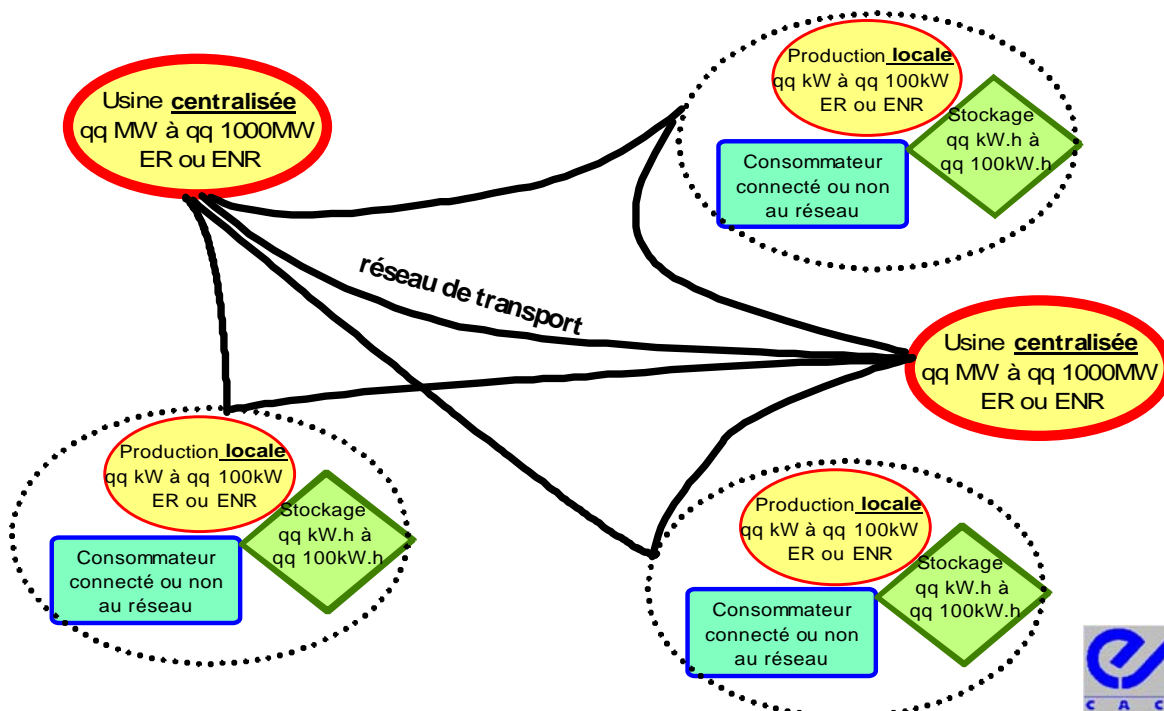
Usine **centralisée**
qq MW à qq 1000MW
ER ou ENR

Production **locale**
qq kW à qq 100kW
ER ou ENR

Stockage
qq kW.h à
qq 100kW.h

Consommateur
connecté ou non
au réseau

réseau de transport

Usine **centralisée**
qq MW à qq 1000MW
ER ou ENR

Production **locale**
qq kW à qq 100kW
ER ou ENR

Stockage
qq kW.h à
qq 100kW.h

Consommateur
connecté ou non
au réseau

Production **locale**
qq kW à qq 100kW
ER ou ENR

Stockage
qq kW.h à
qq 100kW.h

Consommateur
connecté ou non
au réseau

CAC